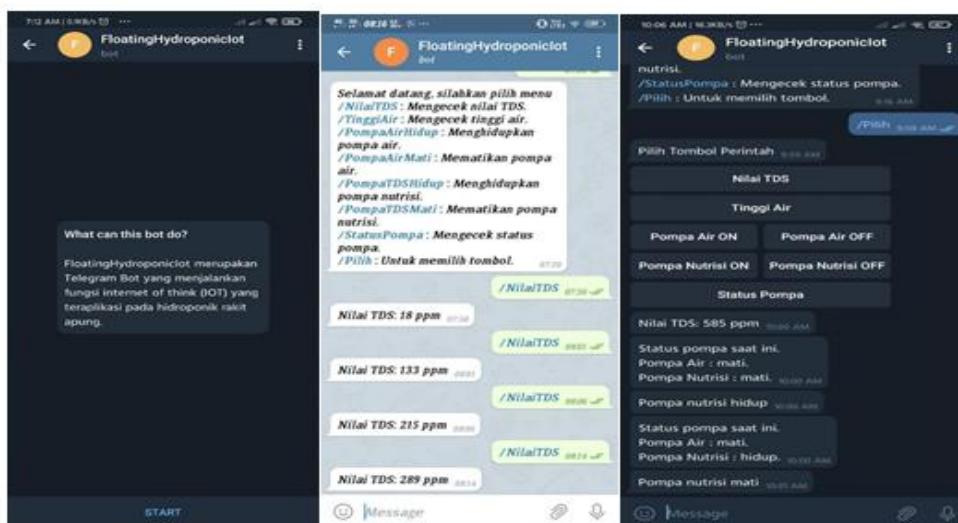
7:12 AM | 0.9KB/s ⋯

F FloatingHydroponicIot
bot

What can this bot do?

FloatingHydroponicIot merupakan Telegram Bot yang menjalankan fungsi internet of think (IOT) yang teraplikasi pada hidroponik rakit apung.

START

08:16 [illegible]

F FloatingHydroponicIot
bot

Selamat datang, silahkan pilih menu
/NilaiTDS : Mengecek nilai TDS.
/TinggiAir : Mengecek tinggi air.
/PompaAirHidup : Menghidupkan pompa air.
/PompaAirMati : Mematikan pompa air.
/PompaTDSHidup : Menghidupkan pompa nutrisi.
/PompaTDSMati : Mematikan pompa nutrisi.
/StatusPompa : Mengecek status pompa.
/Pilih : Untuk memilih tombol. 07:29

/NilaiTDS 07:30

Nilai TDS: 18 ppm 07:30

/NilaiTDS 08:01

Nilai TDS: 133 ppm 08:01

/NilaiTDS 08:06

Nilai TDS: 215 ppm 08:06

/NilaiTDS 08:14

Nilai TDS: 289 ppm 08:14

Message

10:06 AM | 16.3KB/s ⋯

F FloatingHydroponicIot
bot

nutrisi.
/StatusPompa : Mengecek status pompa.
/Pilih : Untuk memilih tombol. 9:16 AM

/Pilih 9:59 AM

Pilih Tombol Perintah 9:59 AM

Nilai TDS

Tinggi Air

Pompa Air ON | Pompa Air OFF

Pompa Nutrisi ON | Pompa Nutrisi OFF

Status Pompa

Nilai TDS: 585 ppm 10:00 AM

Status pompa saat ini.
Pompa Air : mati.
Pompa Nutrisi : mati. 10:00 AM

Pompa nutrisi hidup 10:00 AM

Status pompa saat ini.
Pompa Air : mati.
Pompa Nutrisi : hidup. 10:00 AM

Pompa nutrisi mati 10:01 AM

Message